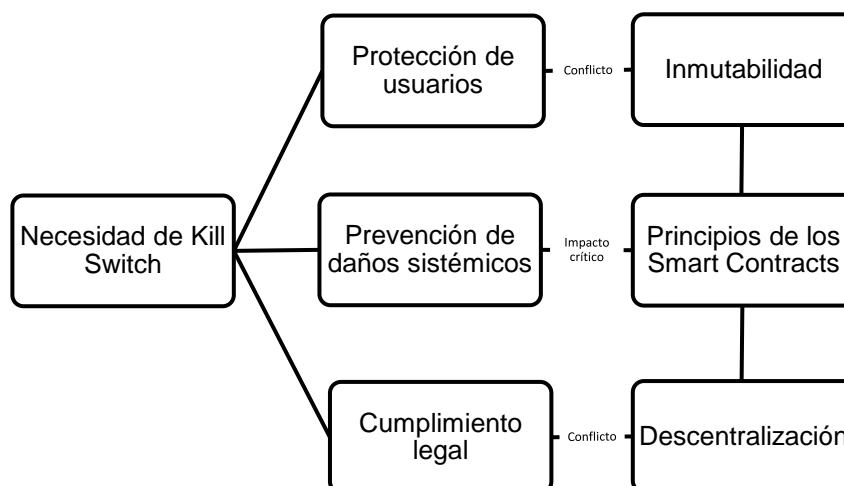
Necesidad de Kill Switch

Protección de usuarios

Conflicto

Inmutabilidad

Prevención de daños sistémicos

Impacto crítico

Principios de los Smart Contracts

Cumplimiento legal

Conflicto

Descentralización